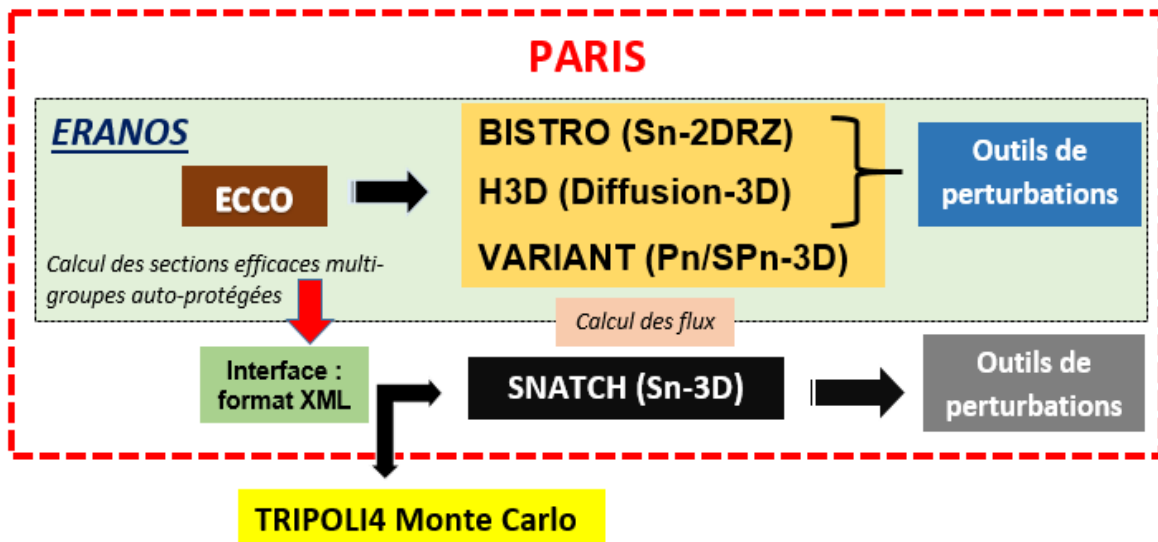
PARIS

ERANOS

ECCO

BISTRO (Sn-2DRZ)
H3D (Diffusion-3D)
VARIANT (Pn/SPn-3D)

Outils de perturbations

Calcul des sections efficaces multi-groupes auto-protégées

Calcul des flux

Interface : format XML

SNATCH (Sn-3D)

Outils de perturbations

TRIPOLI4 Monte Carlo